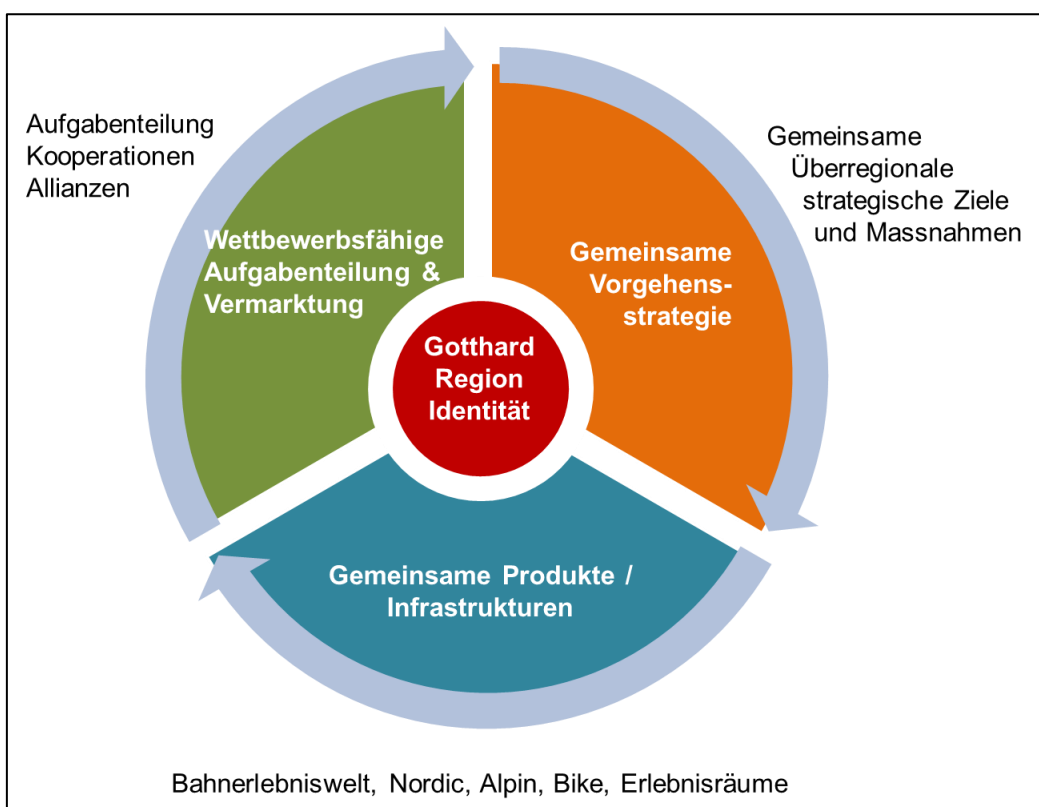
Aufgabenteilung
Kooperationen
Allianzen

Gemeinsame
Überregionale
strategische Ziele
und Massnahmen

Wettbewerbsfähige Aufgabenteilung & Vermarktung

Gemeinsame Vorgehensstrategie

Gotthard Region Identität

Gemeinsame Produkte / Infrastrukturen

Bahnerlebniswelt, Nordic, Alpin, Bike, Erlebnisräume